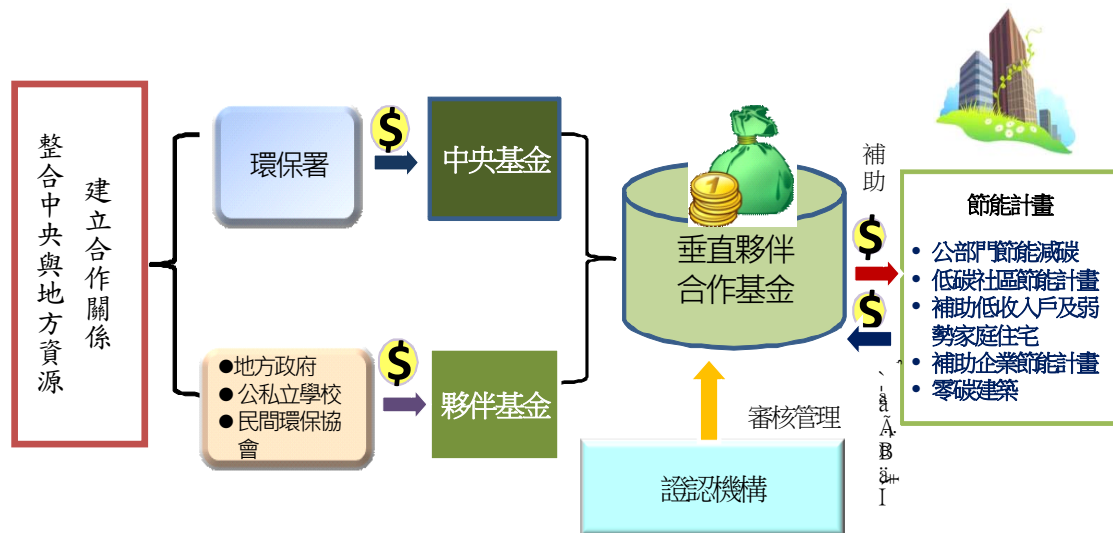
整合中央與地方資源
建立合作關係

$
環保署
中央基金

$
●地方政府
●公私立學校
●民間環保協會
夥伴基金

垂直夥伴合作基金

審核管理
證認機構

補助
$
$

節能計畫
• 公部門節能減碳
• 低碳社區節能計畫
• 補助低收入戶及弱勢家庭住宅
• 補助企業節能計畫
• 零碳建築

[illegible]